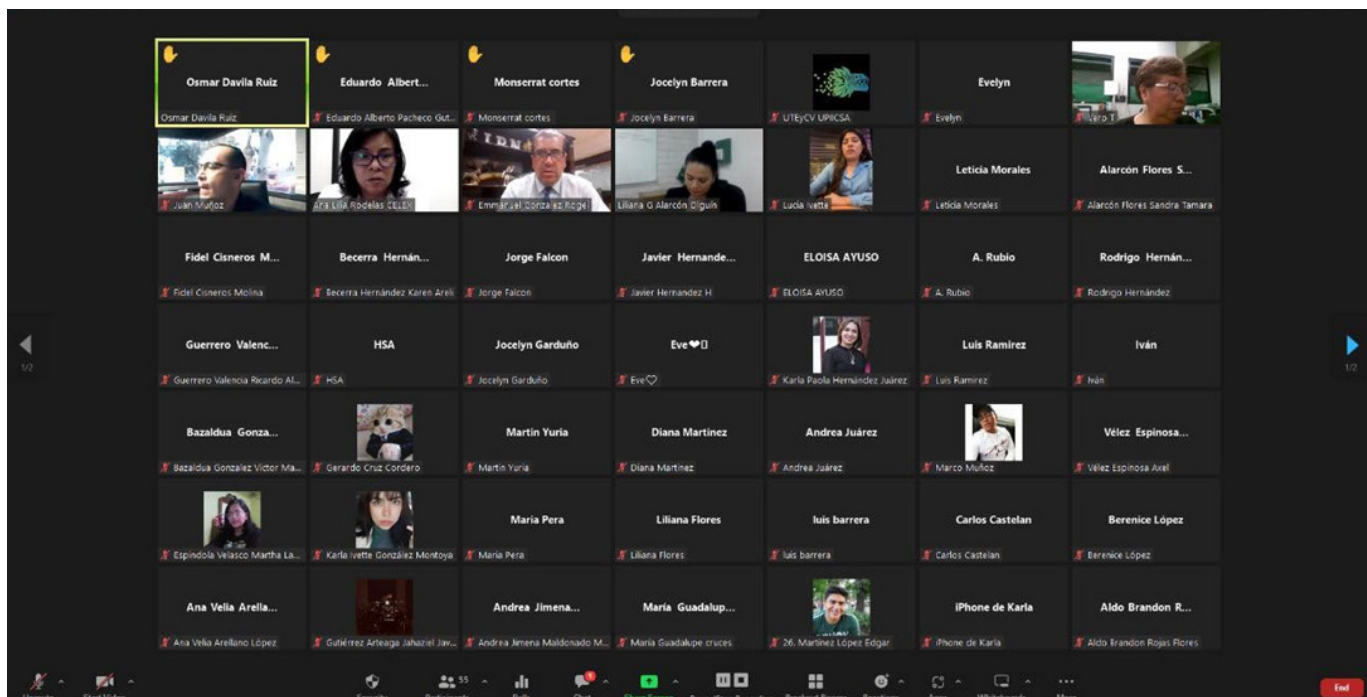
Osmar Davila Ruiz
Osmar Davila Ruiz

Eduardo Albert...
Eduardo Alberto Pacheco Gut...

Monserrat cortes
Monserrat cortes

Jocelyn Barrera
Jocelyn Barrera

UTEyCV UPIICSA

Evelyn
Evelyn

Vero T

Juan Muñoz

Ara Lilia Rodelas CELEX

Emmanuel Gonzalez Roge

Liliana G Alarcón Olguín

Lucia Ivette

Leticia Morales
Leticia Morales

Alarcón Flores S...
Alarcón Flores Sandra Tamara

Fidel Cisneros M...
Fidel Cisneros Molina

Becerra Hernán...
Becerra Hernández Karen Areli

Jorge Falcon
Jorge Falcon

Javier Hernande...
Javier Hernandez H

ELOISA AYUSO
ELOISA AYUSO

A. Rubio
A. Rubio

Rodrigo Hernán...
Rodrigo Hernández

1/2

Guerrero Valenc...
Guerrero Valencia Ricardo Al...

HSA
HSA

Jocelyn Garduño
Jocelyn Garduño

Eve❤
Eve♡

Karla Paola Hernández Juárez

Luis Ramirez
Luis Ramirez

Iván
Iván

1/2

Bazaldua Gonza...
Bazaldua Gonzalez Victor Ma...

Gerardo Cruz Cordero

Martin Yuria
Martin Yuria

Diana Martinez
Diana Martinez

Andrea Juárez
Andrea Juárez

Marco Muñoz

Vélez Espinosa...
Vélez Espinosa Axel

Espindola Velasco Martha La...

Karla Ivette González Montoya

Maria Pera
Maria Pera

Liliana Flores
Liliana Flores

luis barrera
luis barrera

Carlos Castelan
Carlos Castelan

Berenice López
Berenice López

Ana Velia Arella...
Ana Velia Arellano López

Gutiérrez Arteaga Jahaziel Jav...

Andrea Jimena...
Andrea Jimena Maldonado M...

María Guadalup...
María Guadalupe cruces

26. Martinez López Edgar

iPhone de Karla
iPhone de Karla

Aldo Brandon R...
Aldo Brandon Rojas Flores

55

End